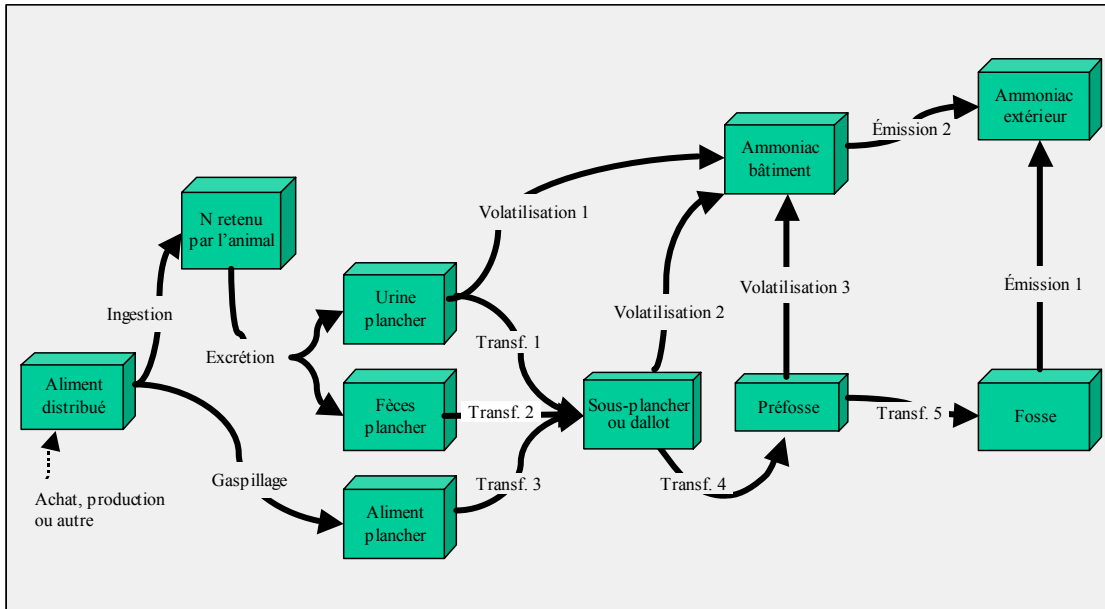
Ammoniac extérieur

Émission 2

Ammoniac bâtiment

N retenu par l'animal

Volatilisation 1

Volatilisation 3

Émission 1

Ingestion

Urine plancher

Volatilisation 2

Transf. 1

Excrétion

Aliment distribué

Fèces plancher

Transf. 2

Sous-plancher ou dallot

Préfosse

Transf. 5

Fosse

Gaspillage

Transf. 3

Transf. 4

Achat, production ou autre

Aliment plancher